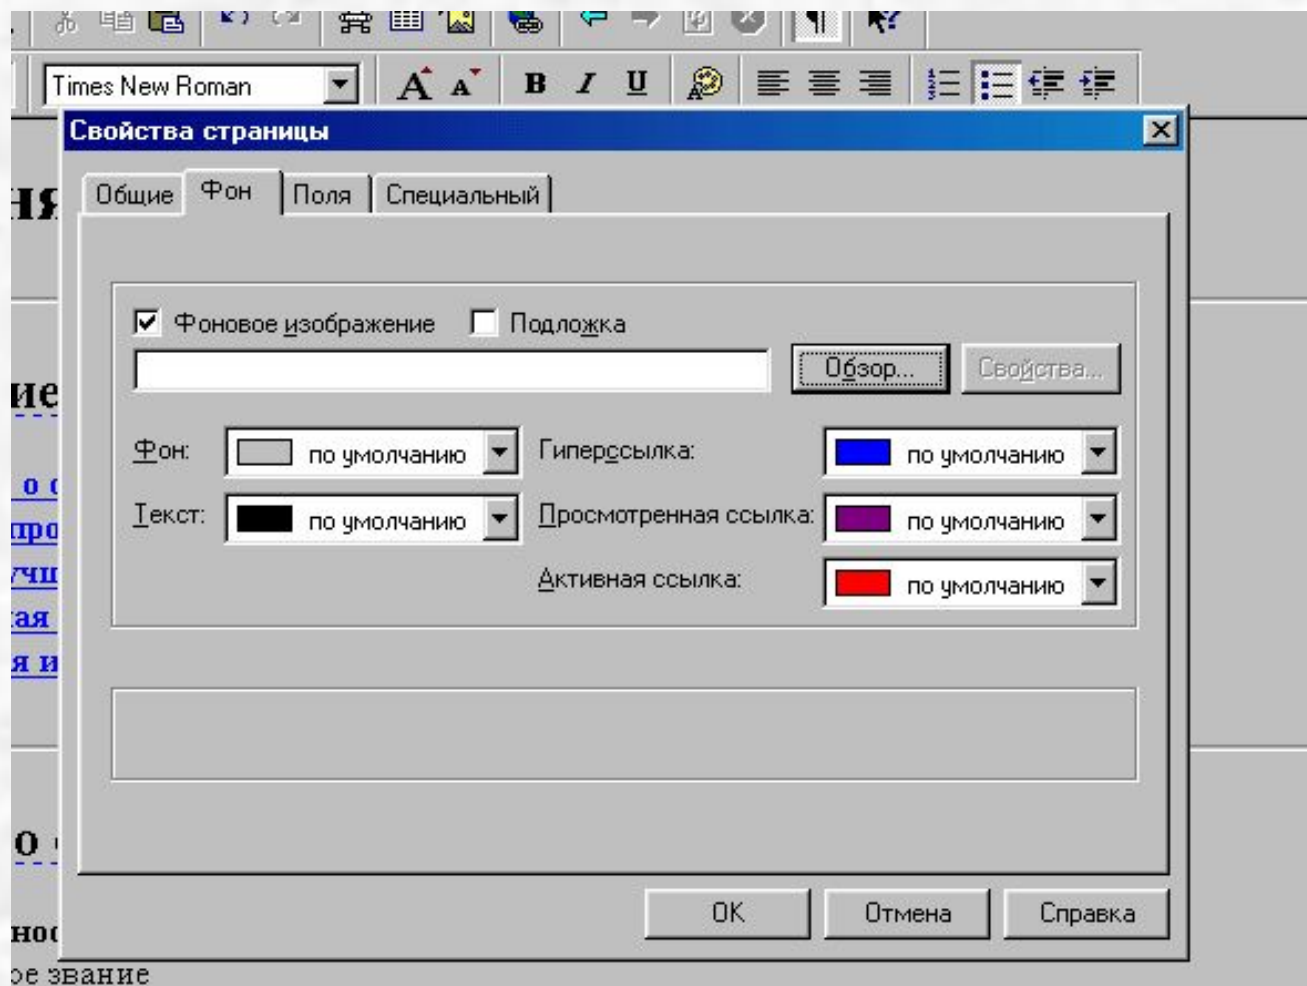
Times New Roman

B I U

Свойства страницы

Общие | Фон | Поля | Специальный

Фоновое изображение
Подложка

Обзор...
Свойства...

Фон: по умолчанию
Гиперссылка: по умолчанию
Текст: по умолчанию
Просмотренная ссылка: по умолчанию
Активная ссылка: по умолчанию

OK
Отмена
Справка

ия
ие
о
про
учш
ая
я и
о
нос
ое звание